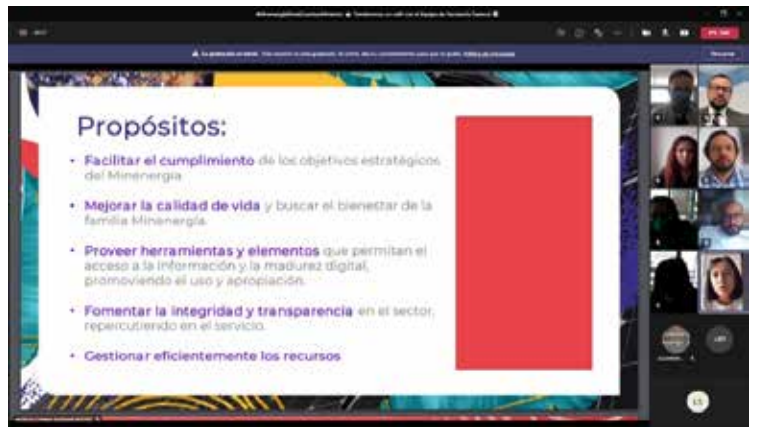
Propósitos:

• Facilitar el cumplimiento de los objetivos estratégicos del Minenergía

• Mejorar la calidad de vida y buscar el bienestar de la familia Minenergía

• Proveer herramientas y elementos que permitan el acceso a la información y la madurez digital, promoviendo el uso y apropiación.

• Fomentar la integridad y transparencia en el sector, repercutiendo en el servicio.

• Gestionar eficientemente los recursos

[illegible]

LS